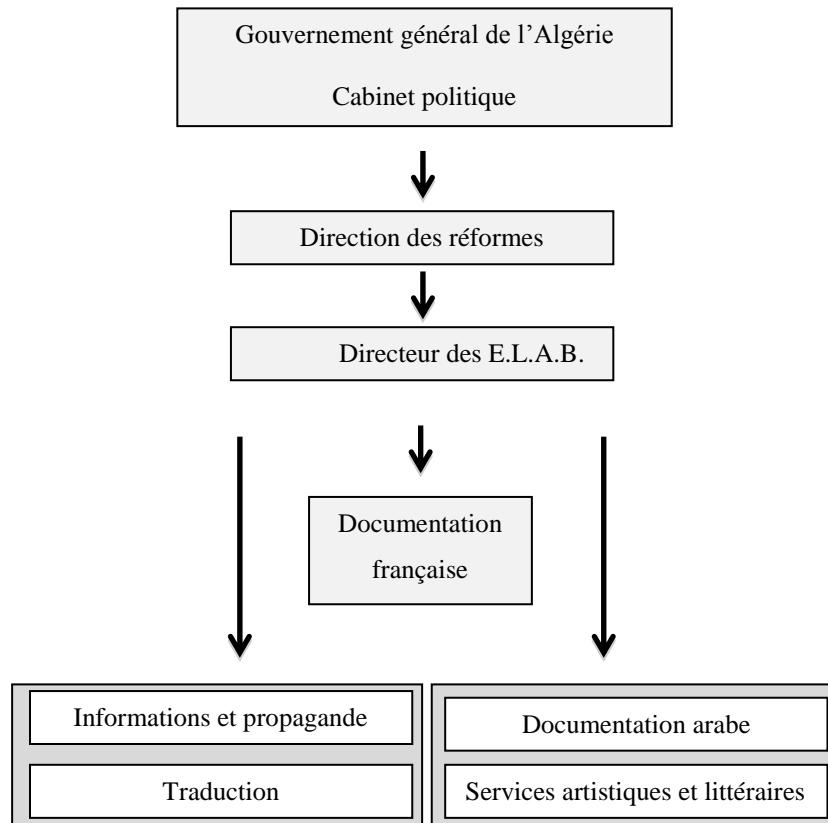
Gouvernement général de l'Algérie

Cabinet politique

Direction des réformes

Directeur des E.L.A.B.

Documentation française

Informations et propagande

Traduction

Documentation arabe

Services artistiques et littéraires